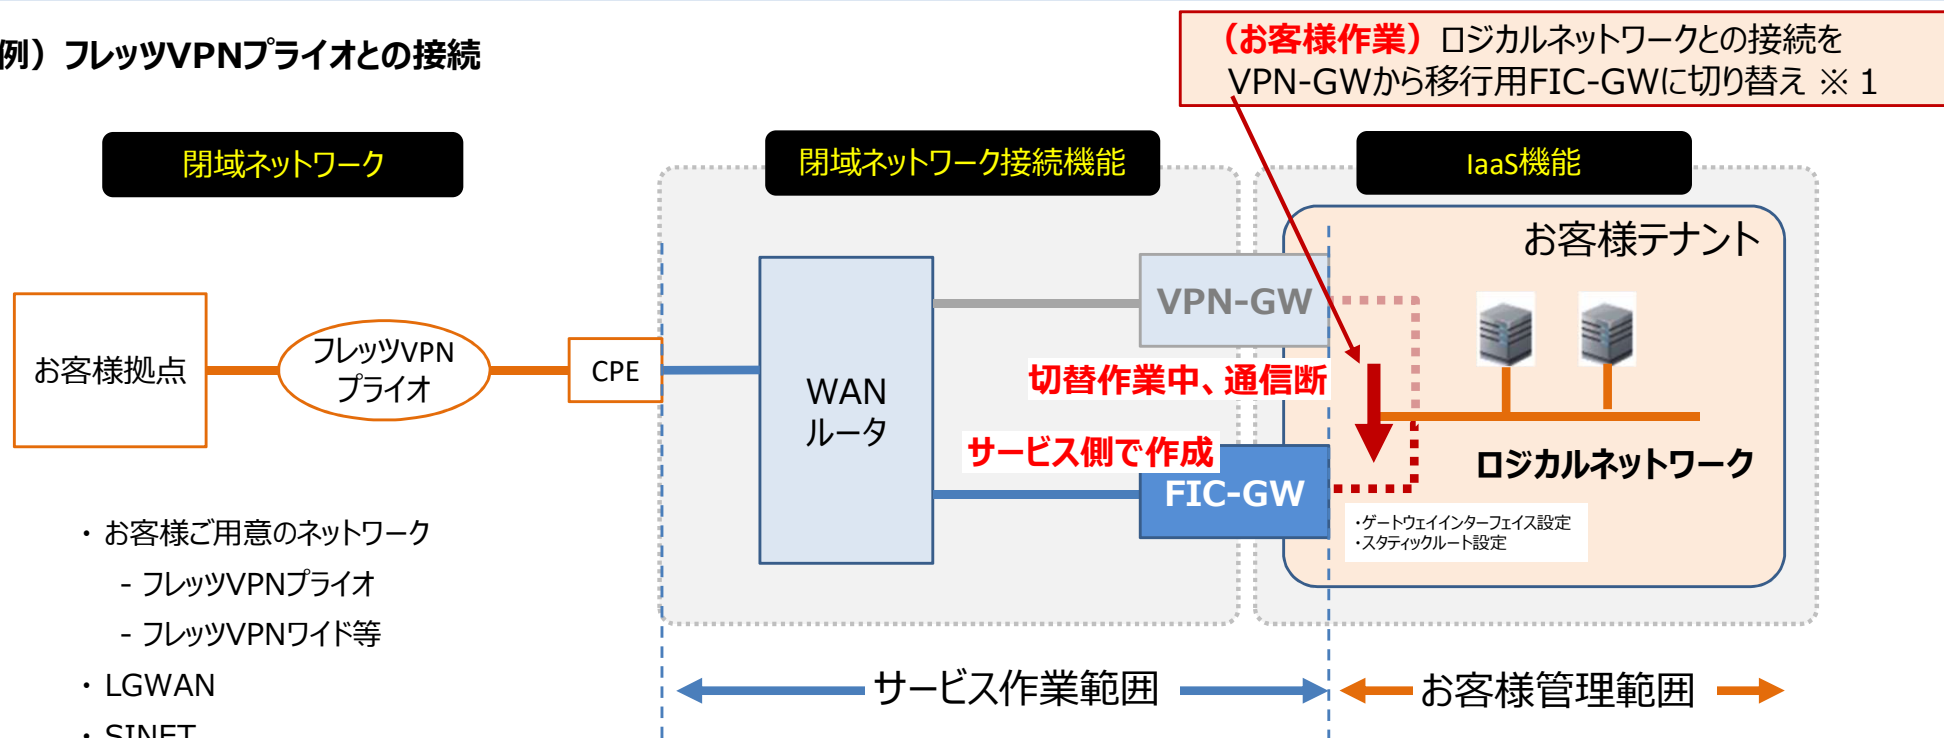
例）フレッツVPNプライオとの接続

（お客様作業）ロジカルネットワークとの接続をVPN-GWから移行用FIC-GWに切り替え ※１

閉域ネットワーク

閉域ネットワーク接続機能

IaaS機能

お客様テナント

お客様拠点

フレッツVPN プライオ

CPE

WAN ルータ

VPN-GW

切替作業中、通信断

サービス側で作成

FIC-GW

ロジカルネットワーク

・ゲートウェイインターフェイス設定
・スタティックルート設定

・お客様ご用意のネットワーク
- フレッツVPNプライオ
- フレッツVPNワイド等
・LGWAN
・SINET

サービス作業範囲

お客様管理範囲